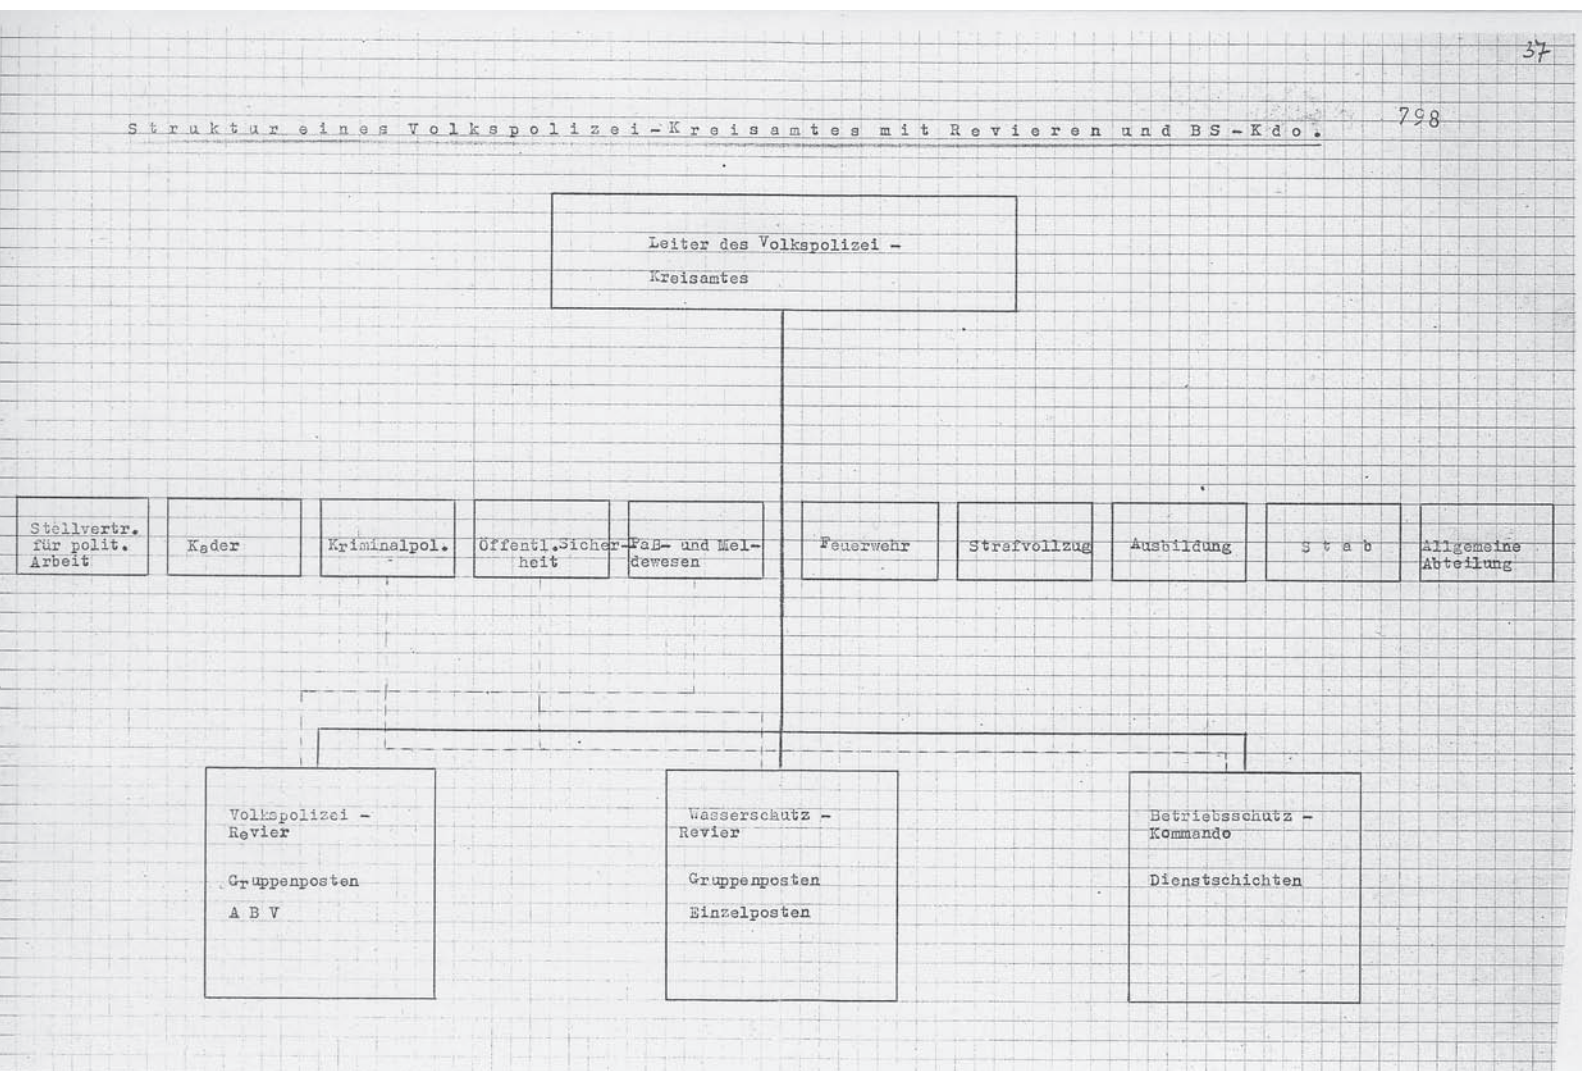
37

798

Struktur eines Volkspolizei-Kreisamtes mit Revieren und BS-Kdo.

Leiter des Volkspolizei - Kreisamtes

Stellvertr. für polit. Arbeit

Kader

Kriminalpol.

Öffentl. Sicherheit

Paß- und Meldewesen

Feuerwehr

Strafvollzug

Ausbildung

S t a b

Allgemeine Abteilung

Volkspolizei - Revier

Gruppenposten

A B V

Wasserschutz - Revier

Gruppenposten

Einzelposten

Betriebsschutz - Kommando

Dienstschichten